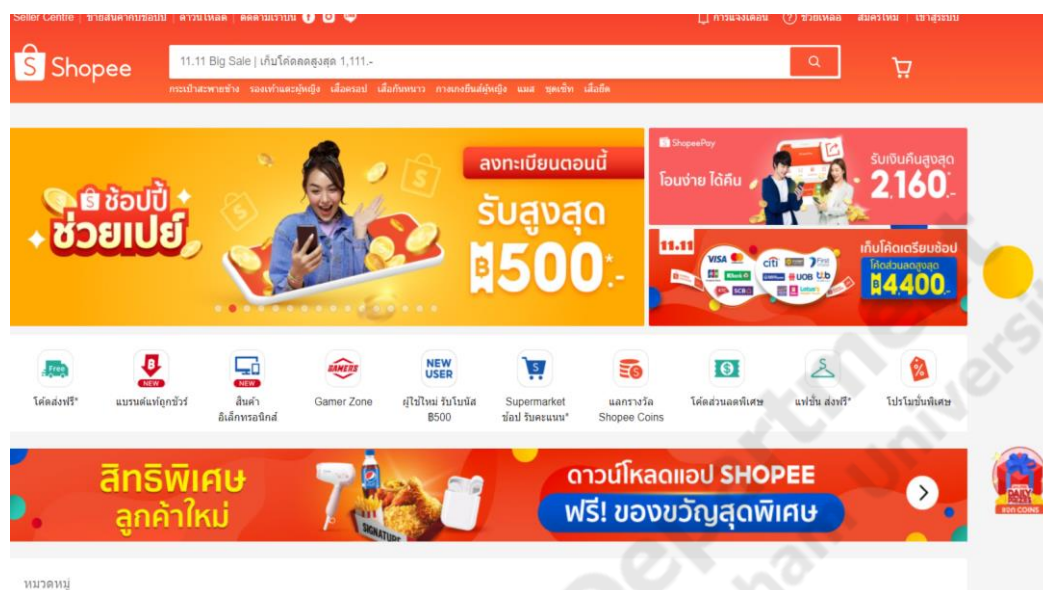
Seller Centre | ขายสินค้ากับช้อปปี้ | ดาวน์โหลด | ติดตามเราบน

การแจ้งเตือน ช่วยเหลือ สมัครใหม่ | เข้าสู่ระบบ

Shopee

11.11 Big Sale | เก็บโค้ดลดสูงสุด 1,111.-

กระเป๋าสะพายข้าง รองเท้าแตะผู้หญิง เสื้อครอป เสื้อกันหนาว กางเกงยีนส์ผู้หญิง แมส ชุดเซ็ท เสื้อยืด

ช้อปปี้ ช่วยเปย์

ลงทะเบียนตอนนี้

รับสูงสุด ฿500.-

ShopeePay

โอนง่าย ได้คืน

รับเงินคืนสูงสุด 2,160.-

11.11

เก็บโค้ดเตรียมช้อป

โค้ดส่วนลดสูงสุด ฿4400.-

VISA citi UOB

Free

โค้ดส่งฟรี*

NEW

แบรนด์แท้ถูกชัวร์

NEW

สินค้า อิเล็กทรอนิกส์

GAMERS

Gamer Zone

NEW USER

ผู้ใช้ใหม่ รับโบนัส ฿500

Supermarket ช้อป รับคะแนน*

แลกรางวัล Shopee Coins

โค้ดส่วนลดพิเศษ

แฟชั่น ส่งฟรี*

โปรโมชั่นพิเศษ

สิทธิพิเศษ ลูกค้าใหม่

ดาวน์โหลดแอป SHOPEE

ฟรี! ของขวัญสุดพิเศษ

SIGNATURE

DAILY PRIZE

แจก COINS

หมวดหมู่

Department University